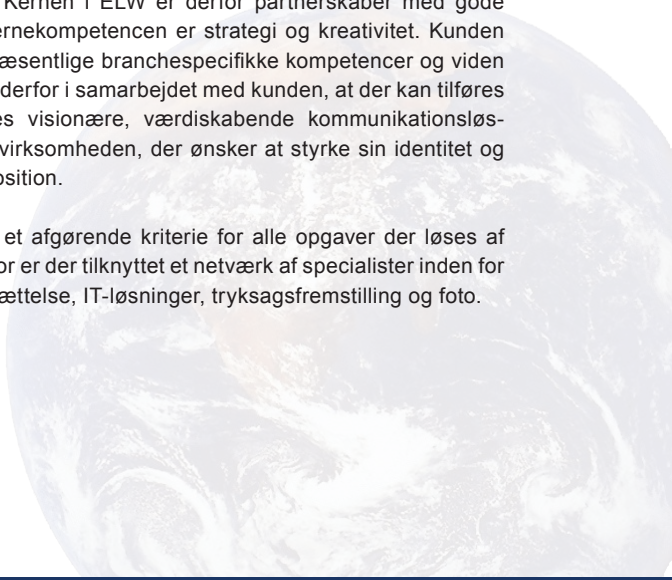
Kernen i ELW er derfor partnerskaber med gode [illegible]ernekompetencen er strategi og kreativitet. Kunden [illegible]æsentlige branchespecifikke kompetencer og viden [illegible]derfor i samarbejdet med kunden, at der kan tilføres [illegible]es visionære, værdiskabende kommunikationsløs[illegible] virksomheden, der ønsker at styrke sin identitet og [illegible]osition.

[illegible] et afgørende kriterie for alle opgaver der løses af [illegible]or er der tilknyttet et netværk af specialister inden for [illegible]ættelse, IT-løsninger, tryksagsfremstilling og foto.